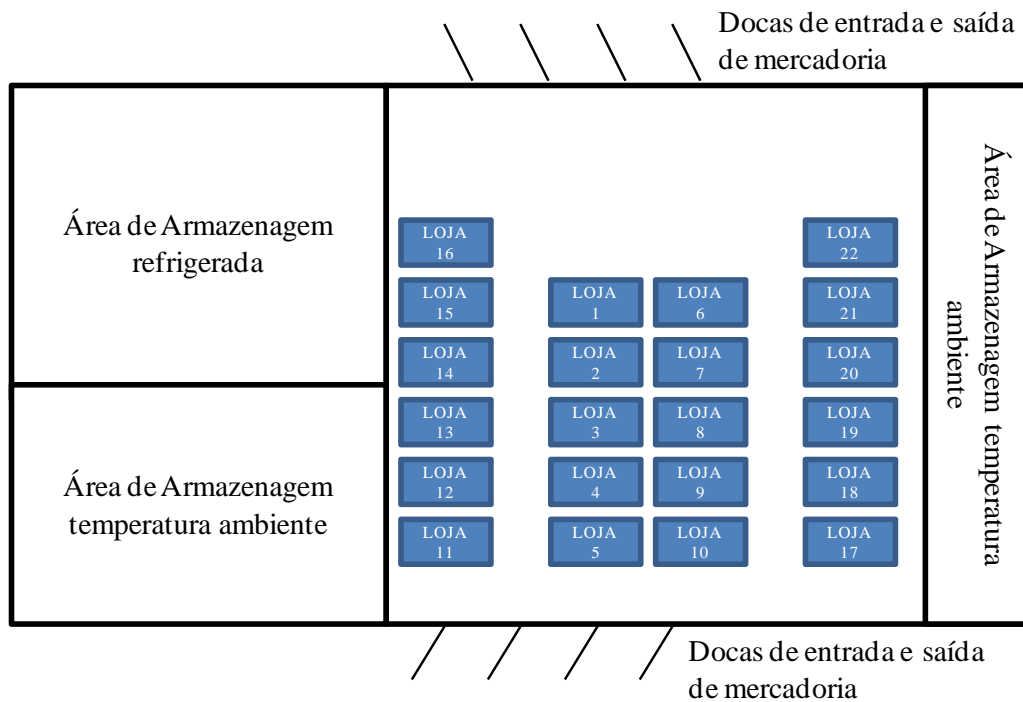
Docas de entrada e saída de mercadoria

Área de Armazenagem refrigerada

Área de Armazenagem temperatura ambiente

LOJA 16
LOJA 15
LOJA 14
LOJA 13
LOJA 12
LOJA 11

LOJA 1
LOJA 2
LOJA 3
LOJA 4
LOJA 5

LOJA 6
LOJA 7
LOJA 8
LOJA 9
LOJA 10

LOJA 22
LOJA 21
LOJA 20
LOJA 19
LOJA 18
LOJA 17

Área de Armazenagem temperatura ambiente

Docas de entrada e saída de mercadoria